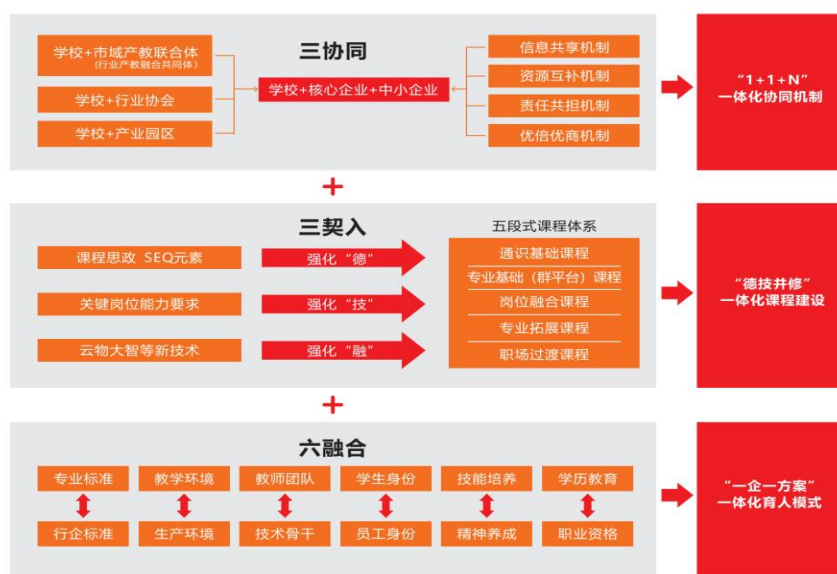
三协同

学校+市域产教联合体
（行业产教融合共同体）

学校+行业协会

学校+产业园区

学校+核心企业+中小企业

信息共享机制

资源互补机制

责任共担机制

优倍优商机制

“1+1+N”
一体化协同机制

+

三契入

课程思政 SEQ元素

强化“德”

关键岗位能力要求

强化“技”

云物大智等新技术

强化“融”

五段式课程体系

通识基础课程

专业基础（群平台）课程

岗位融合课程

专业拓展课程

职场过渡课程

“德技并修”
一体化课程建设

+

六融合

专业标准

行企标准

教学环境

生产环境

教师团队

技术骨干

学生身份

员工身份

技能培养

精神养成

学历教育

职业资格

“一企一方案”
一体化育人模式